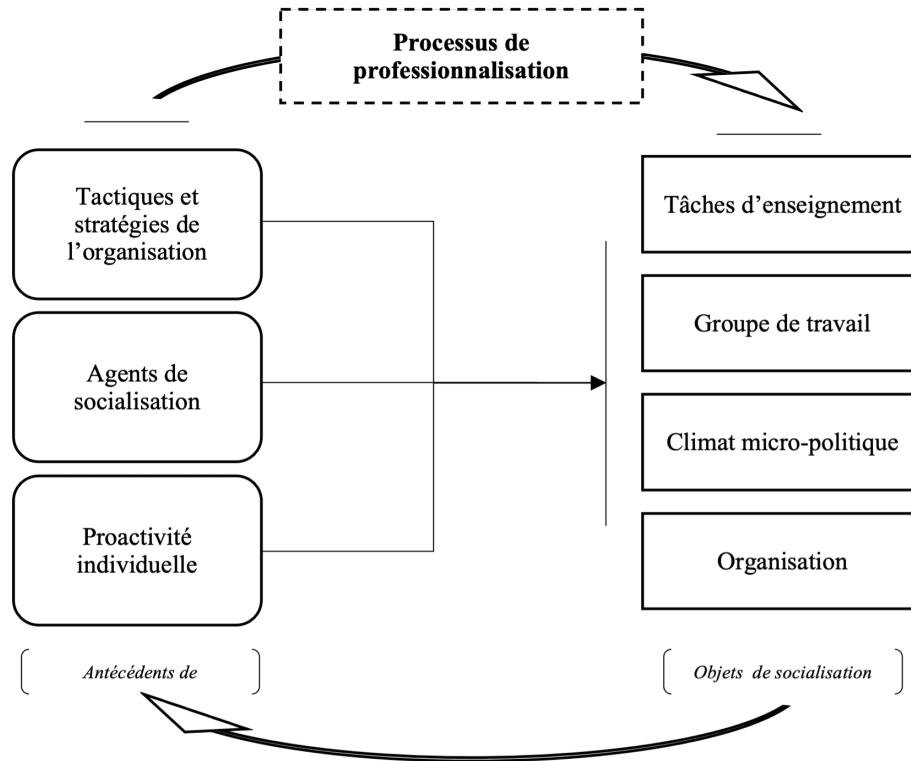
Processus de professionnalisation

Tactiques et stratégies de l'organisation

Agents de socialisation

Proactivité individuelle

Tâches d'enseignement

Groupe de travail

Climat micro-politique

Organisation

Antécédents de

Objets de socialisation